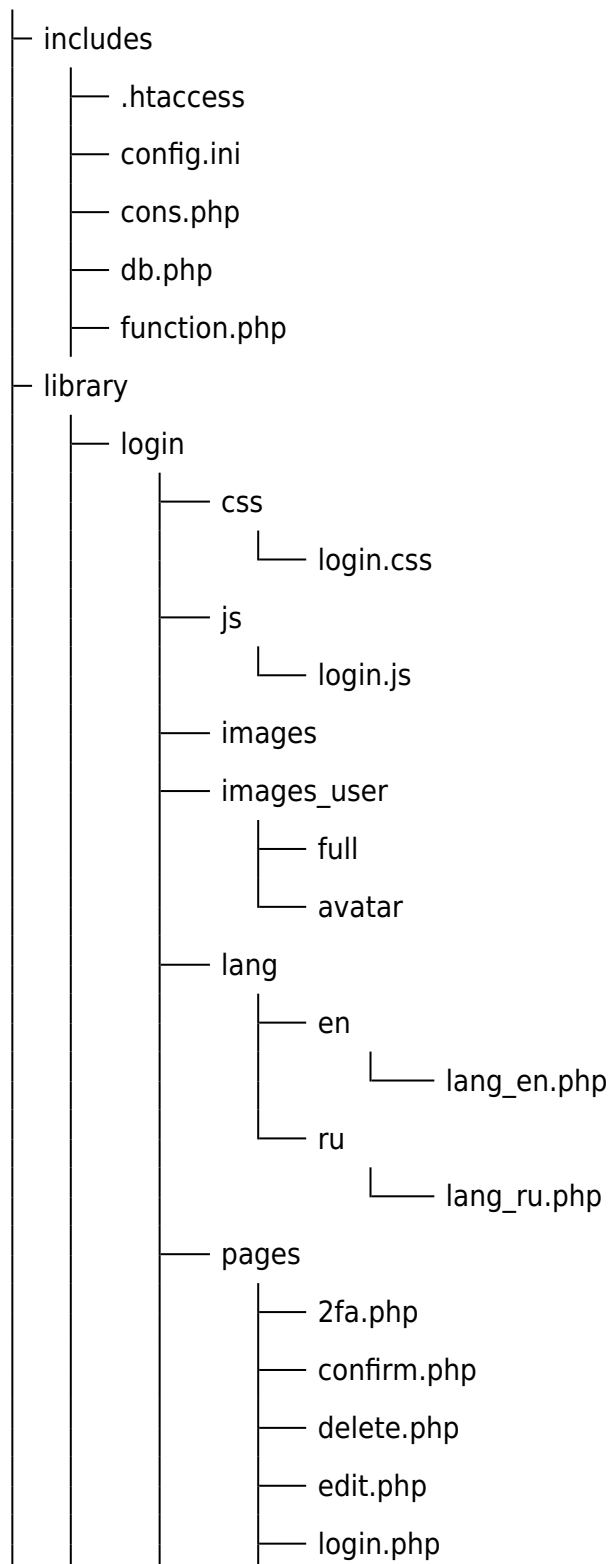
includes
.htaccess
config.ini
cons.php
db.php
function.php
library
login
css
login.css
js
login.js
images
images_user
full
avatar
lang
en
lang_en.php
ru
lang_ru.php
pages
2fa.php
confirm.php
delete.php
edit.php
login.php